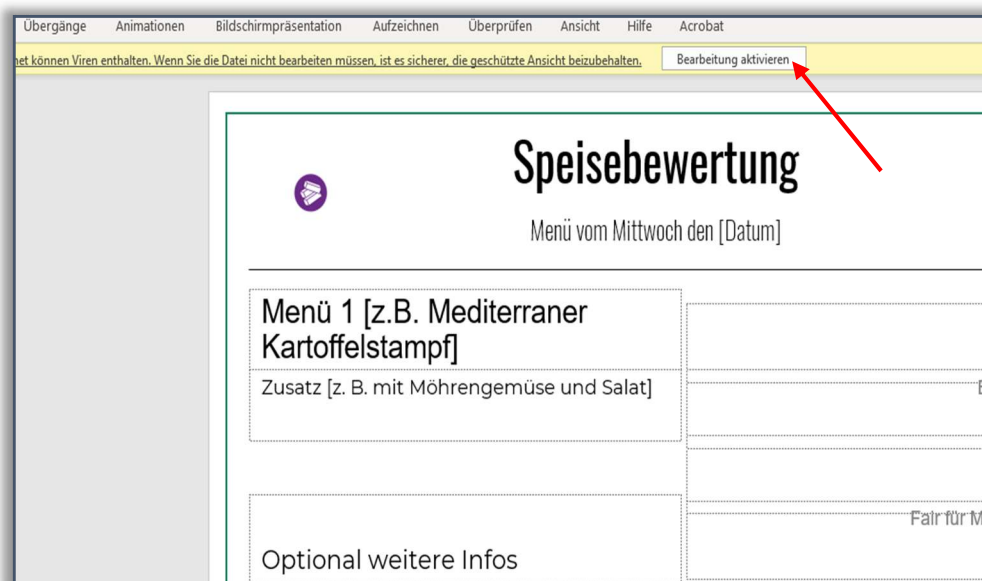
Übergänge Animationen Bildschirmpräsentation Aufzeichnen Überprüfen Ansicht Hilfe Acrobat

net können Viren enthalten. Wenn Sie die Datei nicht bearbeiten müssen, ist es sicherer, die geschützte Ansicht beizubehalten. Bearbeitung aktivieren

Speisebewertung

Menü vom Mittwoch den [Datum]

Menü 1 [z.B. Mediterraner Kartoffelstampf]

Zusatz [z. B. mit Möhrengemüse und Salat]

Optional weitere Infos

E

Fair für M